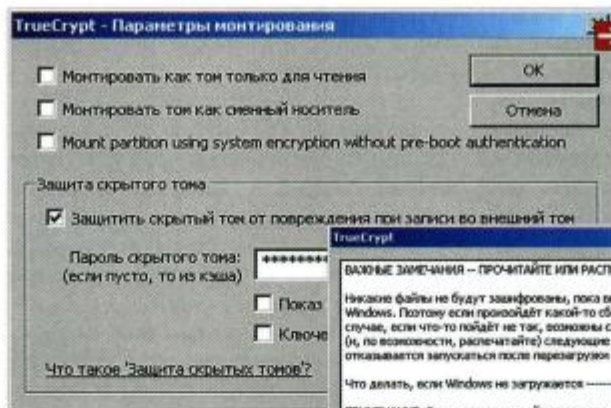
TrueCrypt - Параметры монтирования

Монтировать как том только для чтения

Монтировать том как сменный носитель

Mount partition using system encryption without pre-boot authentication

OK

Отмена

Защита скрытого тома

Защитить скрытый том от повреждения при записи во внешний том

Пароль скрытого тома: (если пусто, то из кэша)

********

Показ

Ключе

Что такое 'Защита скрытых томов'?

TrueCrypt

ВАЖНЫЕ ЗАМЕЧАНИЯ -- ПРОЧИТАЙТЕ ИЛИ РАСП

Никакие файлы не будут зашифрованы, пока в Windows. Поэтому если произойдёт какой-то сб случае, если что-то пойдёт не так, возможны с (и, по возможности, распечатайте) следующие отказывается запускаться после перезагрузки

Что делать, если Windows не загружается ------

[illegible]